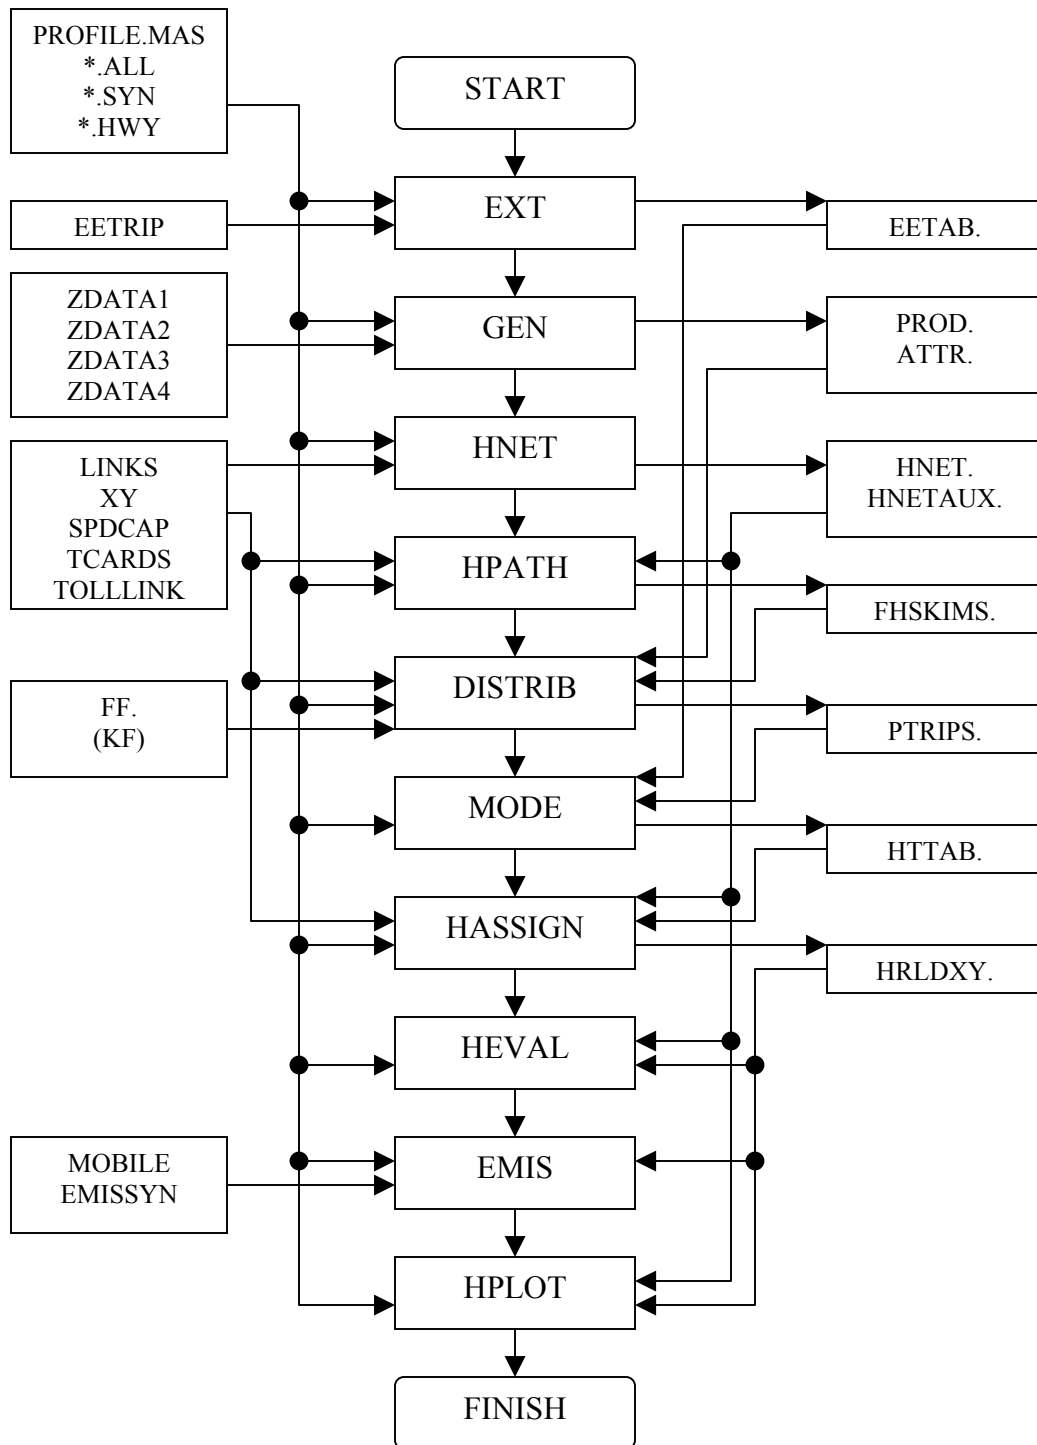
PROFILE.MAS
*.ALL
*.SYN
*.HWY

START

EETRIP

EXT

EETAB.

ZDATA1
ZDATA2
ZDATA3
ZDATA4

GEN

PROD.
ATTR.

LINKS
XY
SPDCAP
TCARDS
TOLLLINK

HNET

HNET.
HNETAUX.

HPATH

FHSKIMS.

FF.
(KF)

DISTRIB

PTRIPS.

MODE

HTTAB.

HASSIGN

HRLDXY.

HEVAL

MOBILE
EMISSYN

EMIS

HPLOT

FINISH